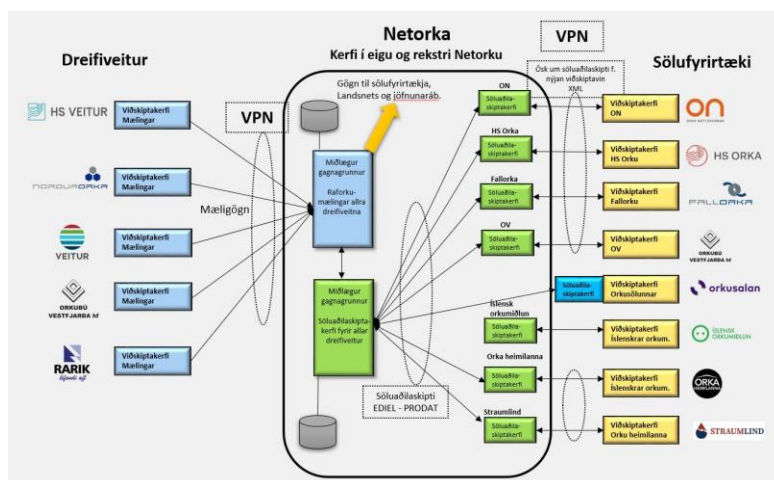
Netorka
Kerfi í eigu og rekstri Netorku

Dreifiveitur

Sölufyrirtæki

VPN

VPN

Gögn til sölufyrirtækja, Landsnets og jöfnunaráb.

Ósk um söluaðilaskipti f. nýjan viðskiptavin XML

HS VEITUR
Viðskiptakerfi Mælingar

NORÐURORKA
Viðskiptakerfi Mælingar

Mæligögn

VEITUR
Viðskiptakerfi Mælingar

ORKUBÚ VESTFJARÐA hf
Viðskiptakerfi Mælingar

RARIK
Viðskiptakerfi Mælingar

Miðlægur gagnagrunnur
Raforku-mælingar allra dreifiveitna

Miðlægur gagnagrunnur
Söluaðilaskipta-kerfi fyrir allar dreifiveitur

Söluaðilaskipti EDIEL - PRODAT

ON
Söluaðila-skiptakerfi

HS Orka
Söluaðila-skiptakerfi

Fallorka
Söluaðila-skiptakerfi

OV
Söluaðila-skiptakerfi

Söluaðila-skiptakerfi

Íslensk orkumiðlun
Söluaðila-skiptakerfi

Orka heimilanna
Söluaðila-skiptakerfi

Straumlind
Söluaðila-skiptakerfi

Viðskiptakerfi ON
ON

Viðskiptakerfi HS Orku
HS ORKA

Viðskiptakerfi Fallorku
FALLORKA

Viðskiptakerfi OV
ORKUBÚ VESTFJARÐA hf

Viðskiptakerfi Orkusölunnar
orkusalan

Viðskiptakerfi Íslenskrar orkum.
ÍSLENSK ORKUMIÐLUN

Viðskiptakerfi Íslenskrar orkum.
ORKA HEIMILANNA

Viðskiptakerfi Orku heimilanna
STRAUMLIND